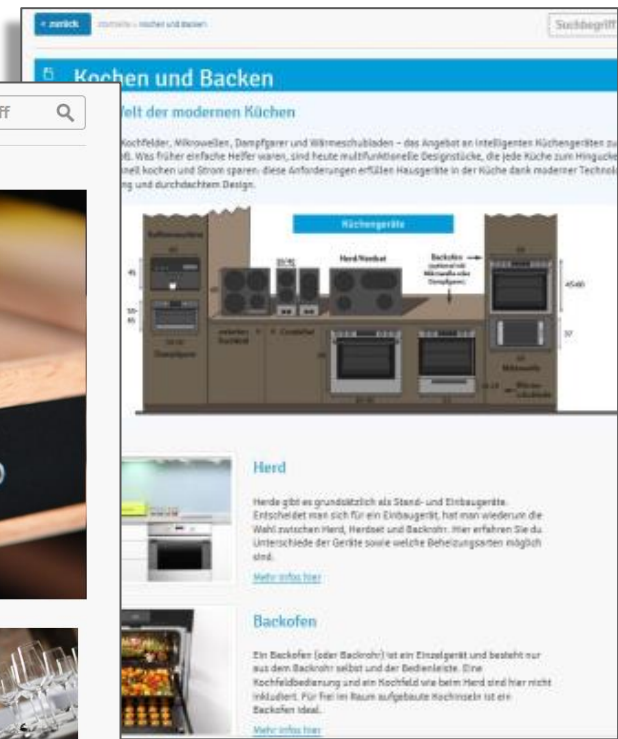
« zurück   Startseite › Kochen und Backen   Suchbegriff

ff

Kochen und Backen

Welt der modernen Küchen

Kochfelder, Mikrowellen, Dampfgarer und Wärmeschubladen – das Angebot an intelligenten Küchengeräten zu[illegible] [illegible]ß. Was früher einfache Helfer waren, sind heute multifunktionelle Designstücke, die jede Küche zum Hingucke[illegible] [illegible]nell kochen und Strom sparen: diese Anforderungen erfüllen Hausgeräte in der Küche dank moderner Technol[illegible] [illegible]ng und durchdachtem Design.

Küchengeräte

Kaffeevollautomat

45

Herd Kochfeld

Backofen (optional mit Mikrowelle oder Dampfgarer)

45/60

37

Dampfgarer

Mikrowelle

Wärmeschublade

Herd

Herde gibt es grundsätzlich als Stand- und Einbaugeräte. Entscheidet man sich für ein Einbaugerät, hat man wiederum die Wahl zwischen Herd, Herdset und Backofen. Hier erfahren Sie du Unterschiede der Geräte sowie welche Beheizungsarten möglich sind.

Mehr Infos hier

Backofen

Ein Backofen (oder Backrohr) ist ein Einzelgerät und besteht nur aus dem Backrohr selbst und der Bedienleiste. Eine Kochfeldbedienung und ein Kochfeld wie beim Herd sind hier nicht inkludiert. Für frei im Raum aufgebaute Kochinseln ist ein Backofen ideal.

Mehr Infos hier